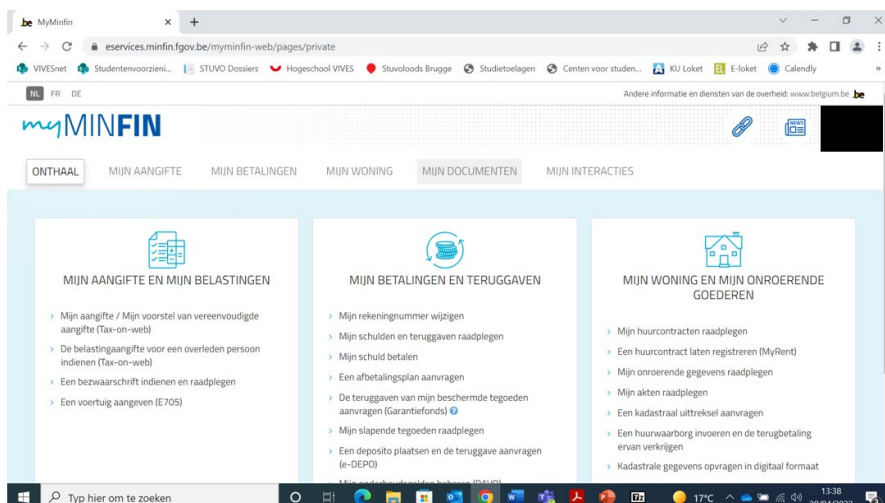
.be MyMinfin × +

eservices.minfin.fgov.be/myminfin-web/pages/private

VIVESnet Studentenvoorzieni... STUVO Dossiers Hogeschool VIVES Stuvoloods Brugge Studietoelagen Centen voor studen... KU Loket E-loket Calendly

NL FR DE

Andere informatie en diensten van de overheid: www.belgium.be .be

myMINFIN

NEWS

ONTHAAL MIJN AANGIFTE MIJN BETALINGEN MIJN WONING MIJN DOCUMENTEN MIJN INTERACTIES

MIJN AANGIFTE EN MIJN BELASTINGEN

Mijn aangifte / Mijn voorstel van vereenvoudigde aangifte (Tax-on-web)

De belastingaangifte voor een overleden persoon indienen (Tax-on-web)

Een bezwaarschrift indienen en raadplegen

Een voertuig aangeven (E705)

MIJN BETALINGEN EN TERUGGAVEN

Mijn rekeningnummer wijzigen

Mijn schulden en teruggaven raadplegen

Mijn schuld betalen

Een afbetalingsplan aanvragen

De teruggaven van mijn beschermde tegoeden aanvragen (Garantiefonds)

Mijn slapende tegoeden raadplegen

Een deposito plaatsen en de teruggave aanvragen (e-DEPO)

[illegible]

MIJN WONING EN MIJN ONROERENDE GOEDEREN

Mijn huurcontracten raadplegen

Een huurcontract laten registreren (MyRent)

Mijn onroerende gegevens raadplegen

Mijn akten raadplegen

Een kadastraal uittreksel aanvragen

Een huurwaarborg invoeren en de terugbetaling ervan verkrijgen

Kadastrale gegevens opvragen in digitaal formaat

Typ hier om te zoeken

17°C

13:38
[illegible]